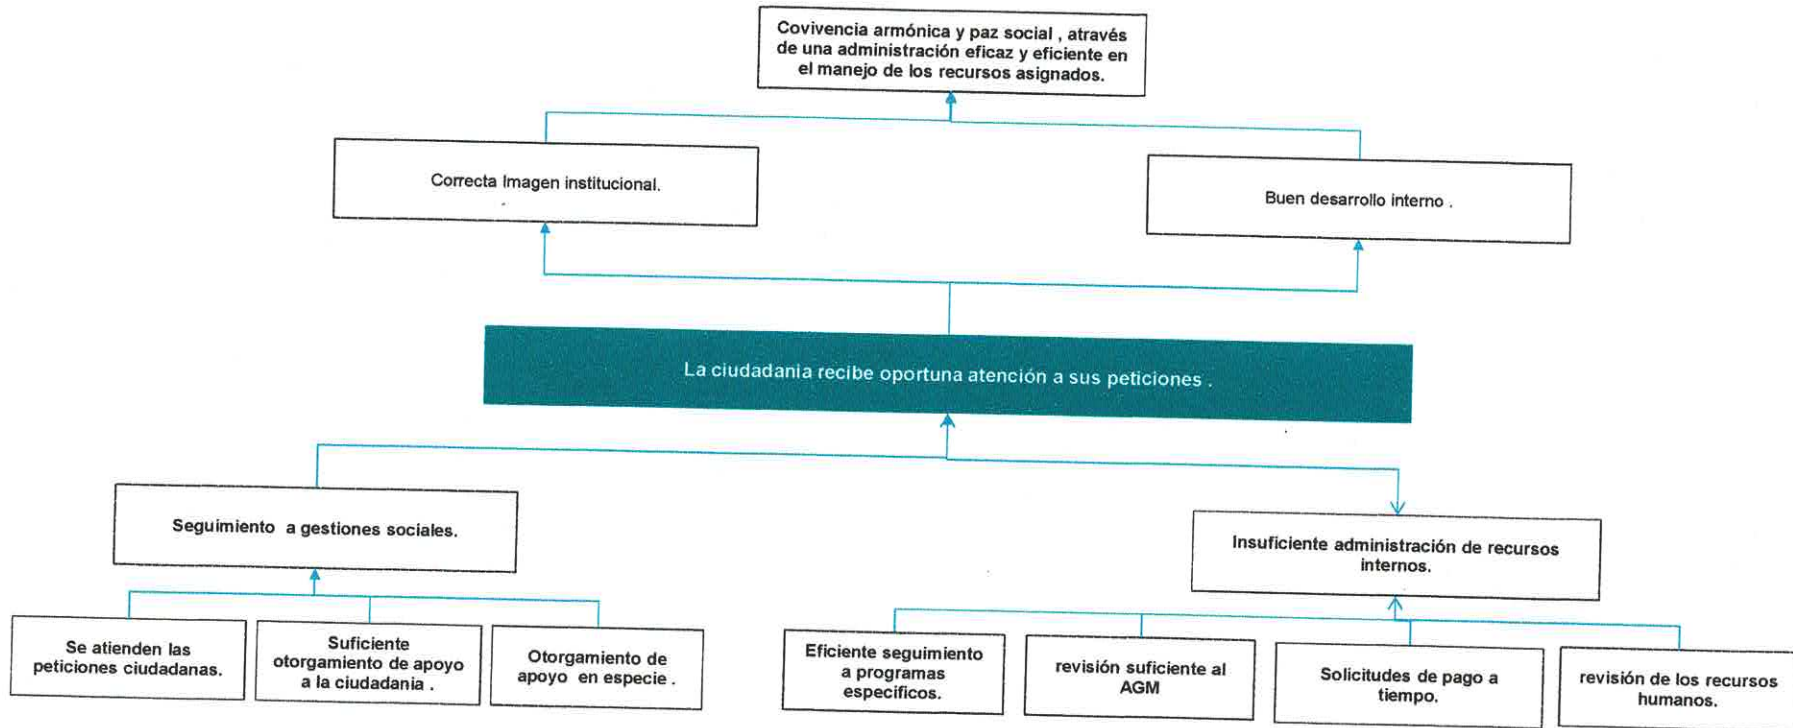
Covivencia armónica y paz social , através de una administración eficaz y eficiente en el manejo de los recursos asignados.

Correcta Imagen institucional.

Buen desarrollo interno .

La ciudadania recibe oportuna atención a sus peticiones .

Seguimiento a gestiones sociales.

Insuficiente administración de recursos internos.

Se atienden las peticiones ciudadanas.

Suficiente otorgamiento de apoyo a la ciudadania .

Otorgamiento de apoyo en especie .

Eficiente seguimiento a programas especificos.

revisión suficiente al AGM

Solicitudes de pago a tiempo.

revisión de los recursos humanos.